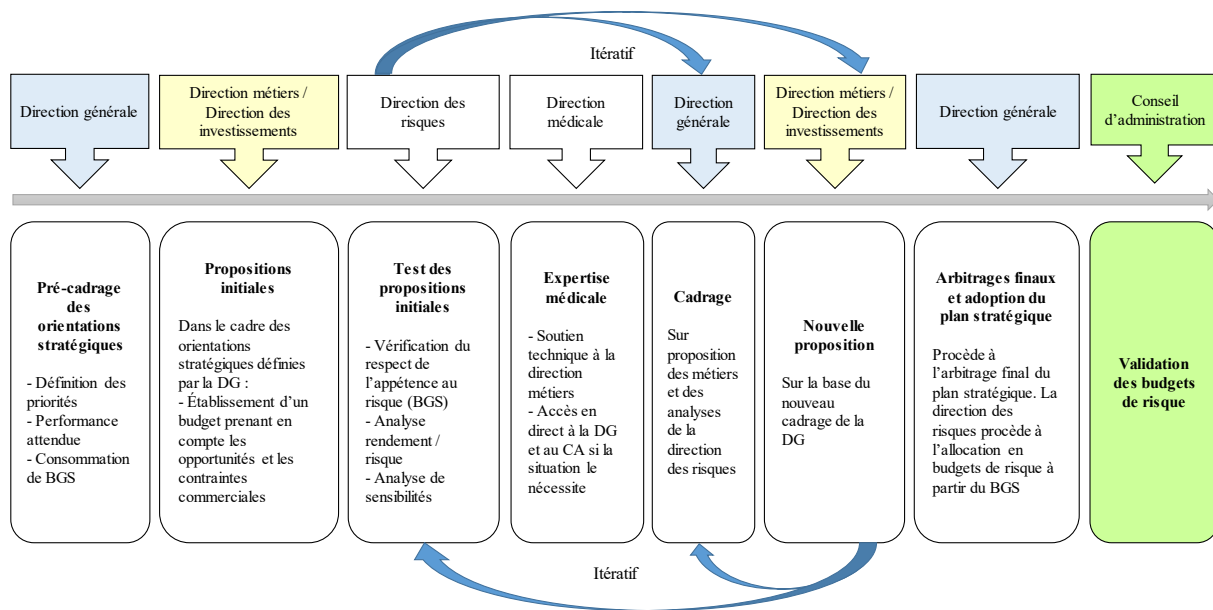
Itératif

Direction générale

Direction métiers / Direction des investissements

Direction des risques

Direction médicale

Direction générale

Direction métiers / Direction des investissements

Direction générale

Conseil d'administration

Pré-cadrage des orientations stratégiques

- Définition des priorités
- Performance attendue
- Consommation de BGS

Propositions initiales

Dans le cadre des orientations stratégiques définies par la DG :
- Établissement d'un budget prenant en compte les opportunités et les contraintes commerciales

Test des propositions initiales

- Vérification du respect de l'appétence au risque (BGS)
- Analyse rendement / risque
- Analyse de sensibilités

Expertise médicale

- Soutien technique à la direction métiers
- Accès en direct à la DG et au CA si la situation le nécessite

Cadrage

Sur proposition des métiers et des analyses de la direction des risques

Nouvelle proposition

Sur la base du nouveau cadrage de la DG

Arbitrages finaux et adoption du plan stratégique

Procède à l'arbitrage final du plan stratégique. La direction des risques procède à l'allocation en budgets de risque à partir du BGS

Validation des budgets de risque

Itératif